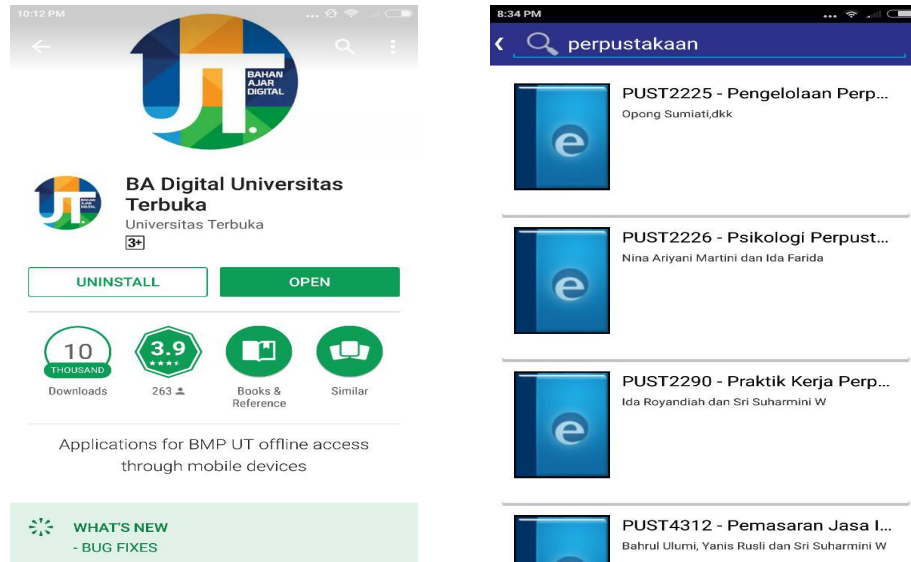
10:12 PM

BAHAN AJAR DIGITAL

BA Digital Universitas Terbuka
Universitas Terbuka
3+

UNINSTALL
OPEN

10 THOUSAND
Downloads

3.9
263

Books & Reference

Similar

Applications for BMP UT offline access through mobile devices

WHAT'S NEW
- BUG FIXES

8:34 PM

perpustakaan

PUST2225 - Pengelolaan Perp...
Opong Sumiati,dkk

PUST2226 - Psikologi Perpust...
Nina Ariyani Martini dan Ida Farida

PUST2290 - Praktik Kerja Perp...
Ida Royandiah dan Sri Suharmini W

PUST4312 - Pemasaran Jasa I...
Bahrul Ulumi, Yanis Rusli dan Sri Suharmini W